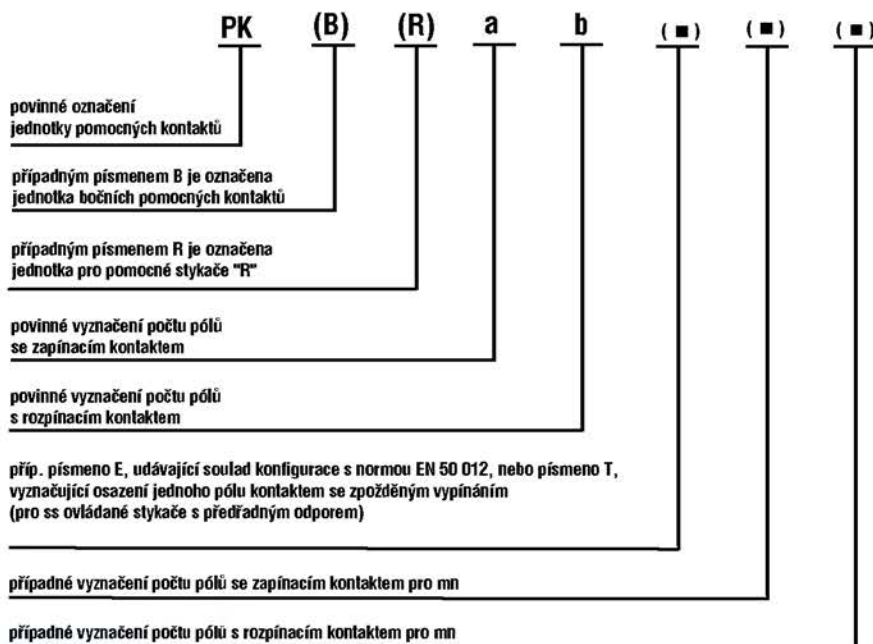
PK (B) (R) a b (■) (■) (■)

povinné označení jednotky pomocných kontaktů

případným písmenem B je označena jednotka bočních pomocných kontaktů

případným písmenem R je označena jednotka pro pomocné stykače "R"

povinné vyznačení počtu pólů se zapínacím kontaktem

povinné vyznačení počtu pólů s rozpínacím kontaktem

příp. písmeno E, udávající soulad konfigurace s normou EN 50 012, nebo písmeno T, vyznačující osazení jednoho pólu kontaktem se zpožděným vypínáním (pro ss ovládané stykače s předřadným odporem)

případné vyznačení počtu pólů se zapínacím kontaktem pro mn

případné vyznačení počtu pólů s rozpínacím kontaktem pro mn